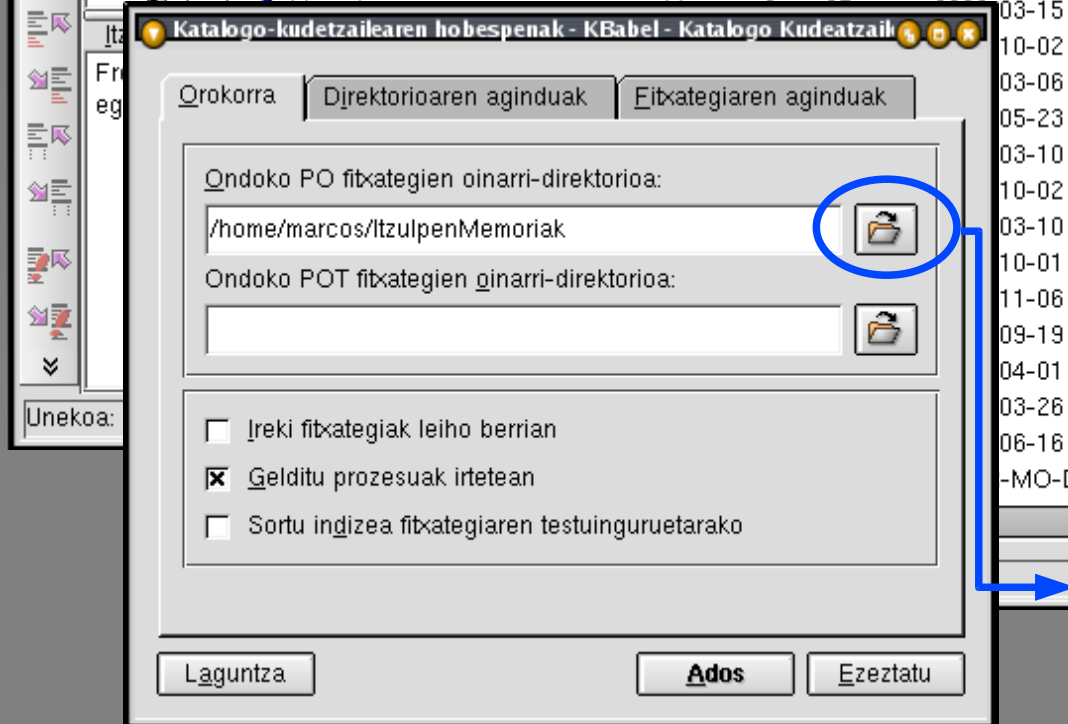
Itz
Fr
eg
Unekoa:

Katalogo-kudetzailearen hobespenak - KBabel - Katalogo Kudeatzail

Orokorra
Direktorioaren aginduak
Fitxategiaren aginduak

Ondoko PO fitxategien oinarri-direktorioa:
/home/marcos/ItzulpenMemoriak
Ondoko POT fitxategien oinarri-direktorioa:

Ireki fitxategiak leiho berrian
Gelditu prozesuak irtetean
Sortu indizea fitxategiaren testuinguruetarako

Laguntza
Ados
Ezeztatu

03-15
10-02
03-06
05-23
03-10
10-02
03-10
10-01
11-06
09-19
04-01
03-26
06-16
-MO-D